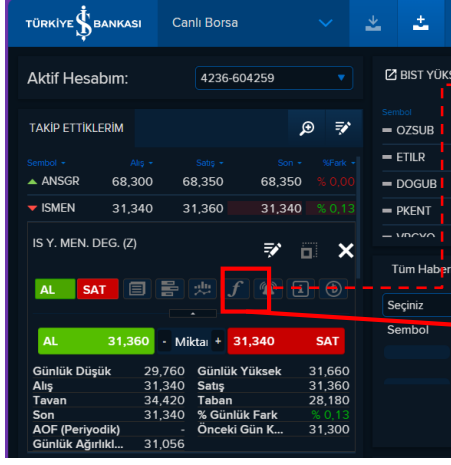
TÜRKİYE İŞ BANKASI Canlı Borsa

Aktif Hesabım: 4236-604259

BIST YÜKS

TAKİP ETTİKLERİM

| Sembol | Alış | Satış | Son | %Fark |
|---|---|---|---|---|
| ANSGR | 68,300 | 68,350 | 68,350 | % 0,00 |
| ISMEN | 31,340 | 31,360 | 31,340 | % 0,13 |

Sembol
OZSUB
ETILR
DOGUB
PKENT
VRGYO

IS Y. MEN. DEG. (Z)

AL SAT

Tüm Haber

Seçiniz

Sembol

AL 31,360 - Miktar + 31,340 SAT

| | | | |
|---|---|---|---|
| Günlük Düşük | 29,760 | Günlük Yüksek | 31,660 |
| Alış | 31,340 | Satış | 31,360 |
| Tavan | 34,420 | Taban | 28,180 |
| Son | 31,340 | % Günlük Fark | % 0,13 |
| AOF (Periyodik) | - | Önceki Gün K... | 31,300 |
| Günlük Ağırlıkl... | 31,056 | | |